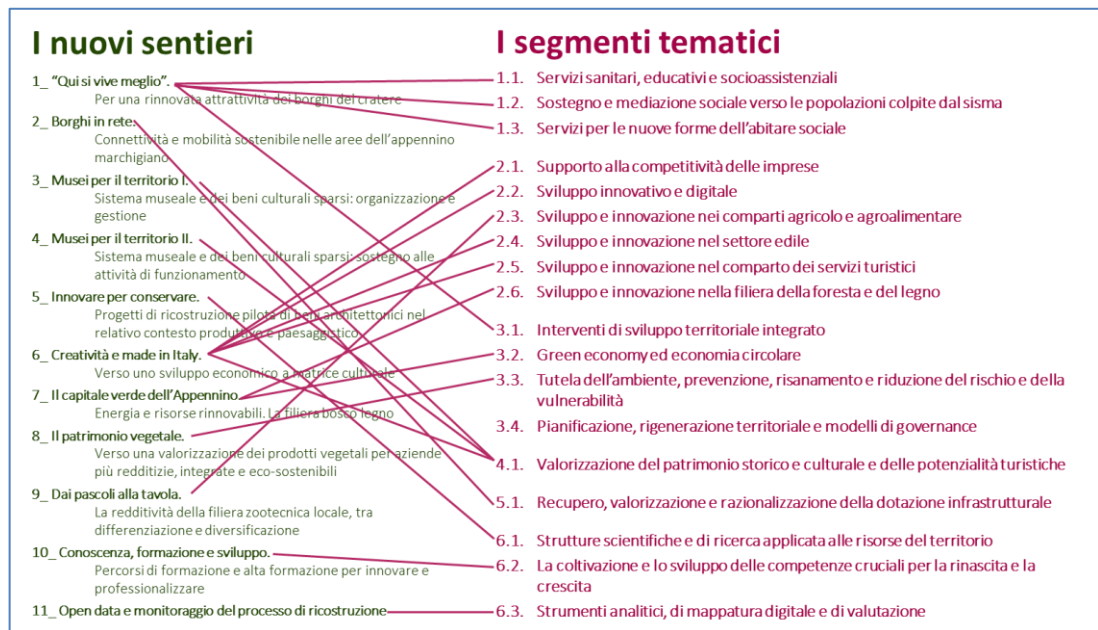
I nuovi sentieri

1_ "Qui si vive meglio".
Per una rinnovata attrattività dei borghi del cratere

2_ Borghi in rete.
Connettività e mobilità sostenibile nelle aree dell'appennino marchigiano

3_ Musei per il territorio I.
Sistema museale e dei beni culturali sparsi: organizzazione e gestione

4_ Musei per il territorio II.
Sistema museale e dei beni culturali sparsi: sostegno alle attività di funzionamento

5_ Innovare per conservare.
Progetti di ricostruzione pilota di beni architettonici nel relativo contesto produttivo e paesaggistico

6_ Creatività e made in Italy.
Verso uno sviluppo economico a matrice culturale

7_ Il capitale verde dell'Appennino.
Energia e risorse rinnovabili. La filiera bosco legno

8_ Il patrimonio vegetale.
Verso una valorizzazione dei prodotti vegetali per aziende più redditizie, integrate e eco-sostenibili

9_ Dai pascoli alla tavola.
La redditività della filiera zootecnica locale, tra differenziazione e diversificazione

10_ Conoscenza, formazione e sviluppo.
Percorsi di formazione e alta formazione per innovare e professionalizzare

11_ Open data e monitoraggio del processo di ricostruzione

I segmenti tematici

1.1. Servizi sanitari, educativi e socioassistenziali
1.2. Sostegno e mediazione sociale verso le popolazioni colpite dal sisma
1.3. Servizi per le nuove forme dell'abitare sociale

2.1. Supporto alla competitività delle imprese
2.2. Sviluppo innovativo e digitale
2.3. Sviluppo e innovazione nei comparti agricolo e agroalimentare
2.4. Sviluppo e innovazione nel settore edile
2.5. Sviluppo e innovazione nel comparto dei servizi turistici
2.6. Sviluppo e innovazione nella filiera della foresta e del legno

3.1. Interventi di sviluppo territoriale integrato
3.2. Green economy ed economia circolare
3.3. Tutela dell'ambiente, prevenzione, risanamento e riduzione del rischio e della vulnerabilità
3.4. Pianificazione, rigenerazione territoriale e modelli di governance

4.1. Valorizzazione del patrimonio storico e culturale e delle potenzialità turistiche

5.1. Recupero, valorizzazione e razionalizzazione della dotazione infrastrutturale

6.1. Strutture scientifiche e di ricerca applicata alle risorse del territorio
6.2. La coltivazione e lo sviluppo delle competenze cruciali per la rinascita e la crescita
6.3. Strumenti analitici, di mappatura digitale e di valutazione